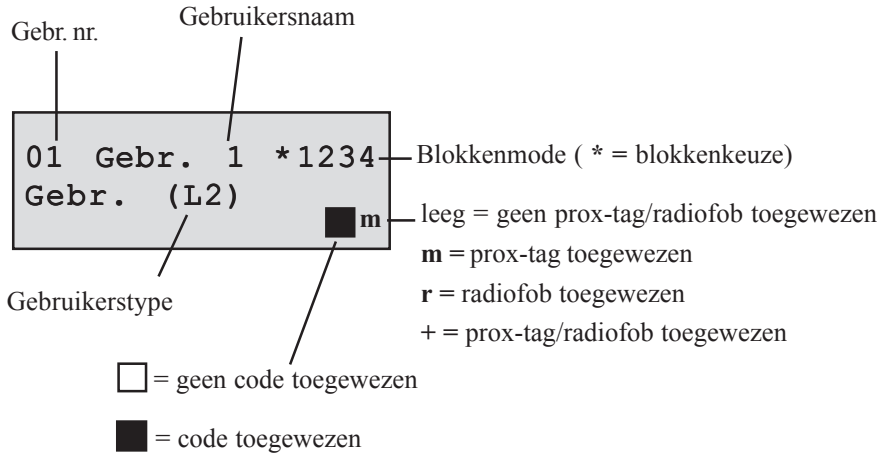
Gebr. nr.

Gebruikersnaam

01 Gebr. 1 *1234
Gebr. (L2) m

Blokkenmode ( * = blokkenkeuze)

leeg = geen prox-tag/radiofob toegewezen
**m** = prox-tag toegewezen
**r** = radiofob toegewezen
+ = prox-tag/radiofob toegewezen

Gebruikerstype

□ = geen code toegewezen

■ = code toegewezen